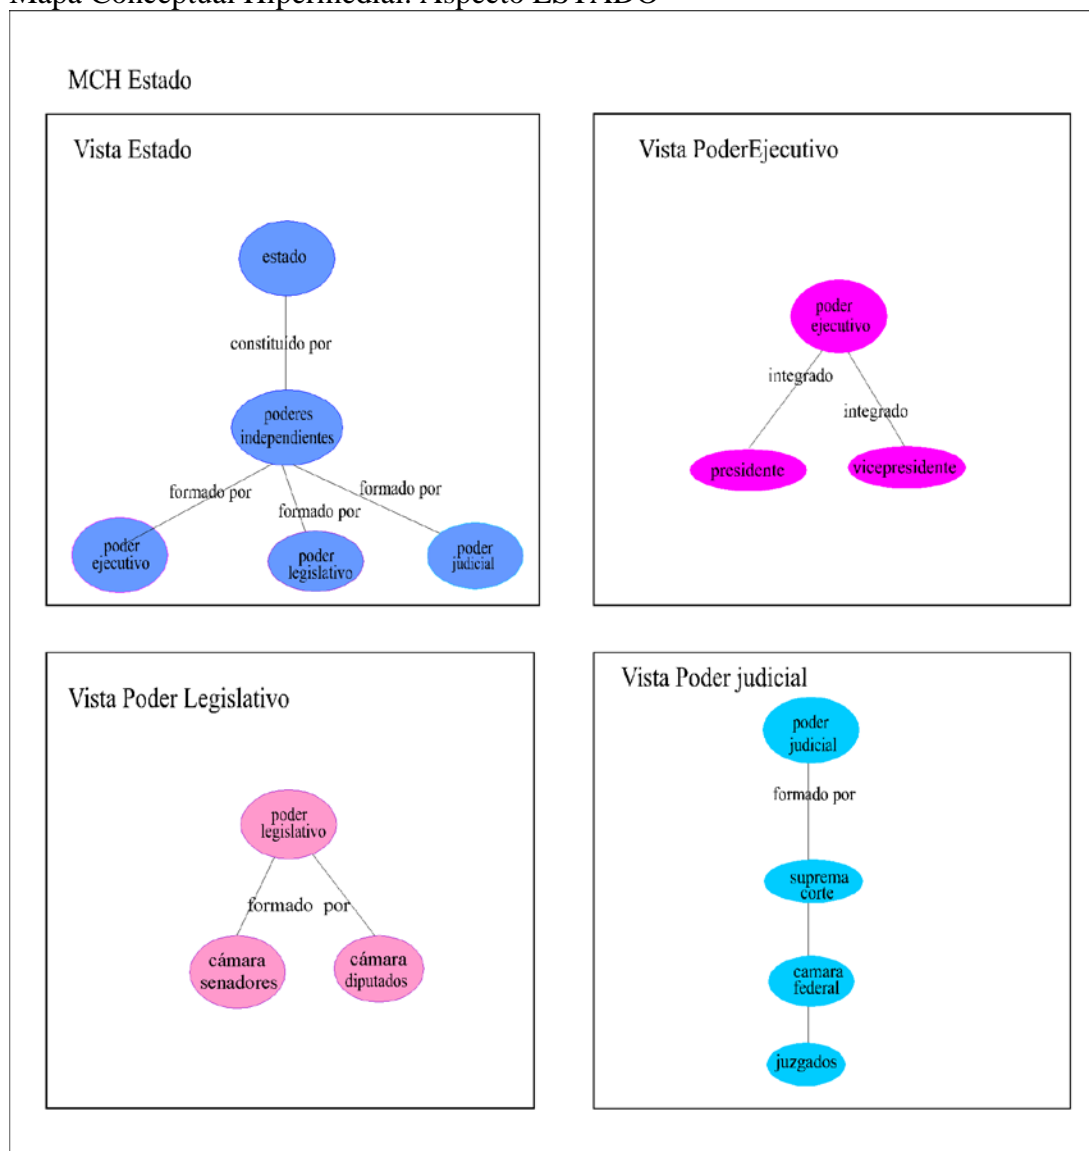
Mapa Conceptual Hipermedial: Aspecto ESTADO

MCH Estado

Vista Estado

estado

constituido por

poderes independientes

formado por

formado por

formado por

poder ejecutivo

poder legislativo

poder judicial

Vista PoderEjecutivo

poder ejecutivo

integrado

integrado

presidente

vicepresidente

Vista Poder Legislativo

poder legislativo

formado por

cámara senadores

cámara diputados

Vista Poder judicial

poder judicial

formado por

suprema corte

camara federal

juzgados